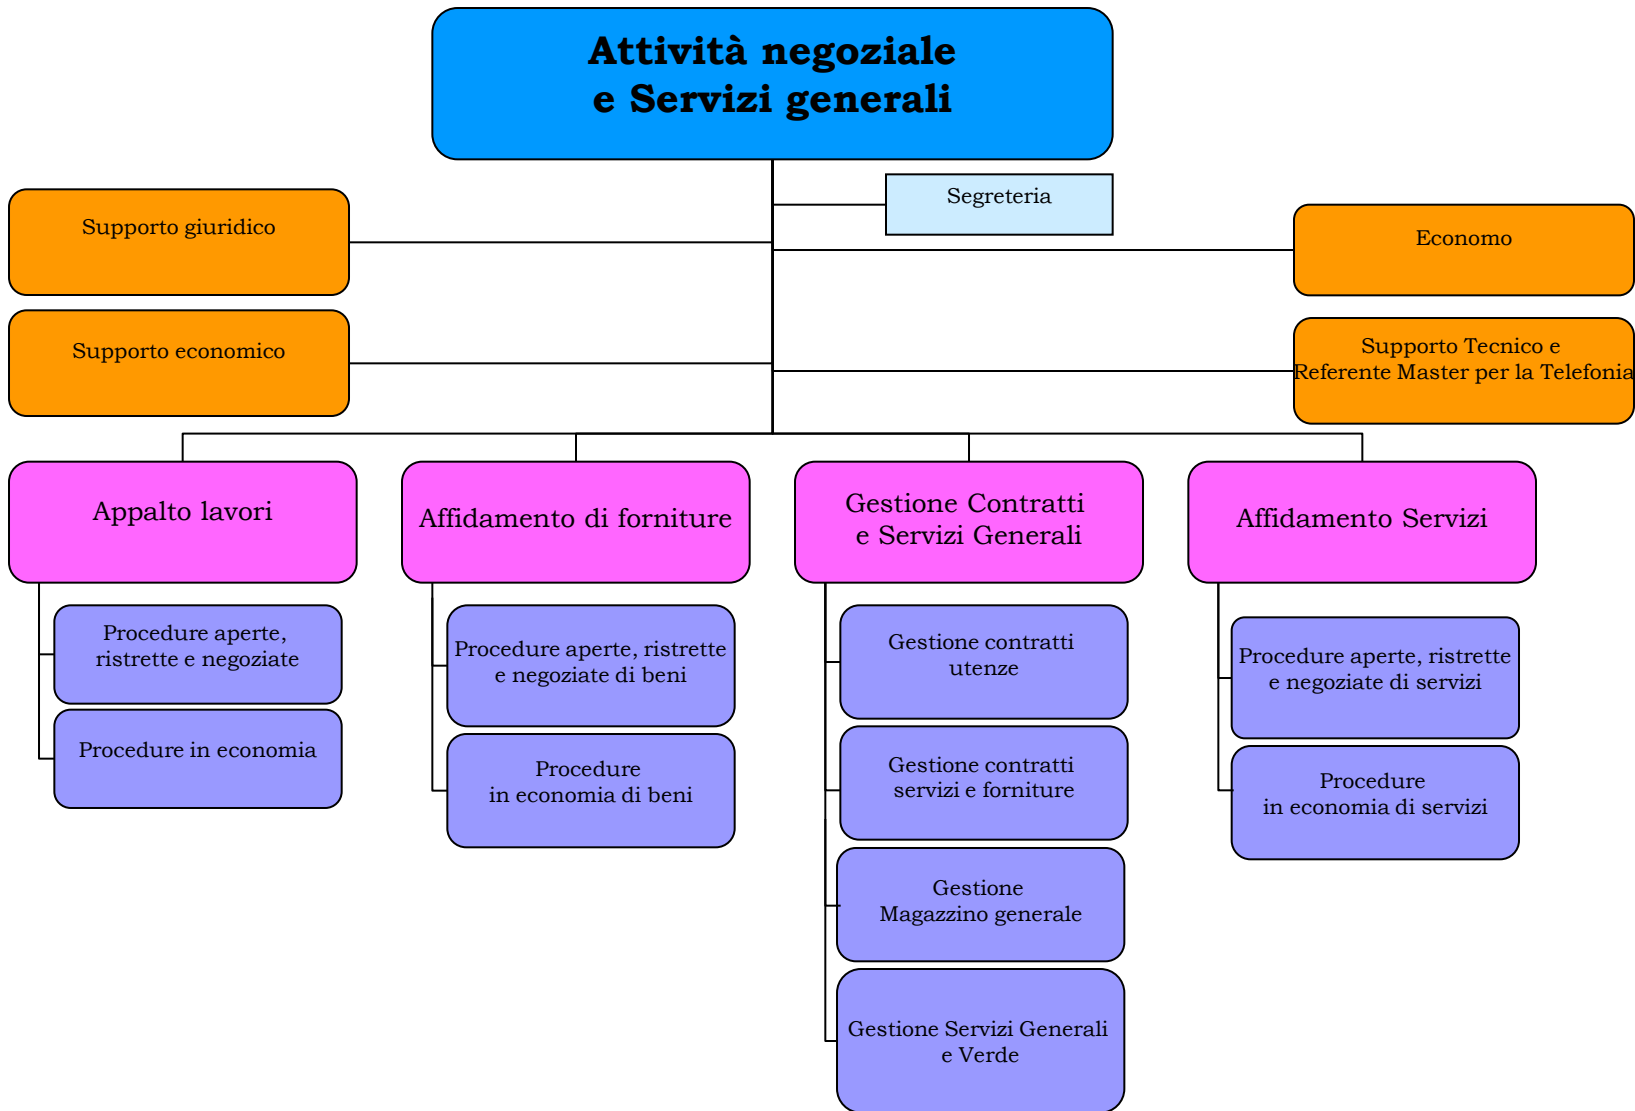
Attività negoziale
e Servizi generali

Segreteria

Supporto giuridico

Economo

Supporto economico

Supporto Tecnico e
Referente Master per la Telefonia

Appalto lavori

Procedure aperte, ristrette e negoziate

Procedure in economia

Affidamento di forniture

Procedure aperte, ristrette e negoziate di beni

Procedure in economia di beni

Gestione Contratti e Servizi Generali

Gestione contratti utenze

Gestione contratti servizi e forniture

Gestione Magazzino generale

Gestione Servizi Generali e Verde

Affidamento Servizi

Procedure aperte, ristrette e negoziate di servizi

Procedure in economia di servizi